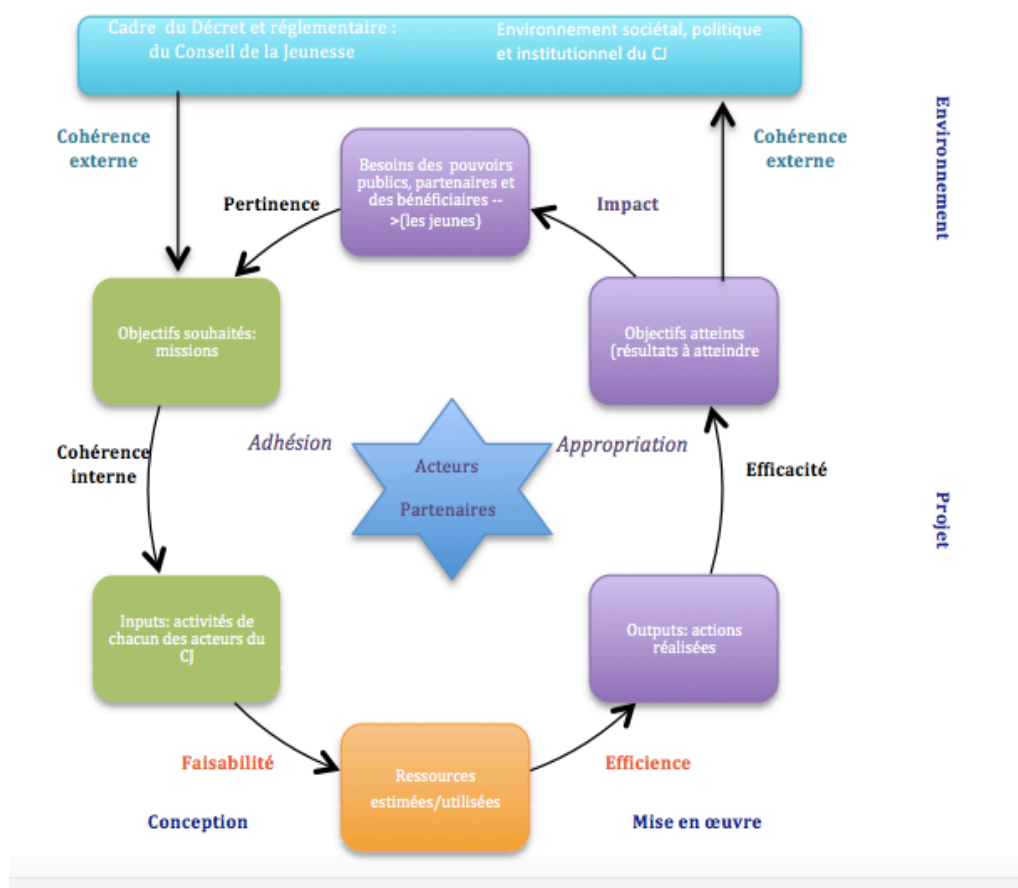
Cadre du Décret et réglementaire : du Conseil de la Jeunesse

Environnement sociétal, politique et institutionnel du CJ

Environnement

Cohérence externe

Cohérence externe

Pertinence

Besoins des pouvoirs publics, partenaires et des bénéficiaires -->(les jeunes)

Impact

Objectifs souhaités: missions

Objectifs atteints (résultats à atteindre

Adhésion

Appropriation

Cohérence interne

Acteurs

Partenaires

Efficacité

Projet

Inputs: activités de chacun des acteurs du CJ

Outputs: actions réalisées

Faisabilité

Ressources estimées/utilisées

Efficience

Conception

Mise en œuvre